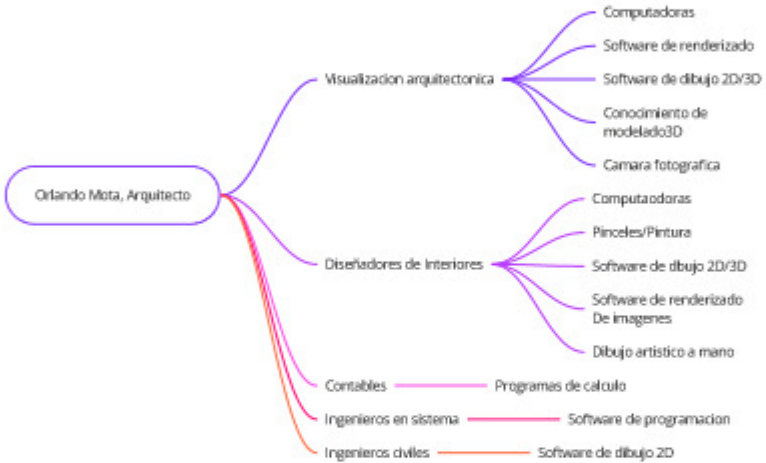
Orlando Mota, Arquitecto

Visualizacion arquitectonica

Computadoras

Software de renderizado

Software de dibujo 2D/3D

Conocimiento de modelado3D

Camara fotografica

Diseñadores de Interiores

Computaodoras

Pinceles/Pintura

Software de dbujo 2D/3D

Software de renderizado De imagenes

Dibujo artistico a mano

Contables

Programas de calculo

Ingenieros en sistema

Software de programacion

Ingenieros civiles

Software de dibujo 2D